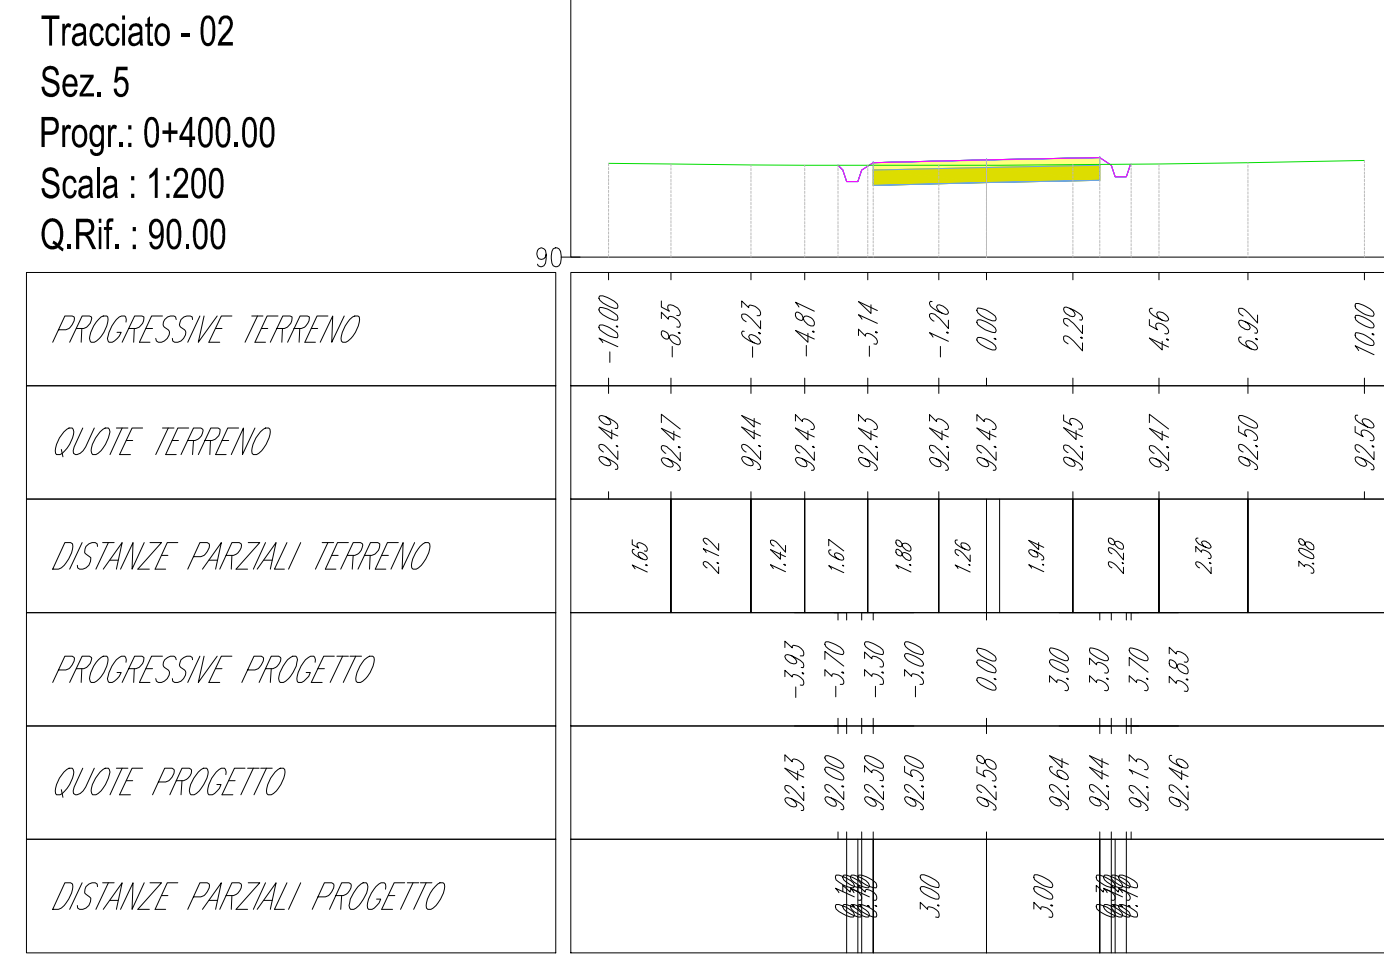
Tracciato - 02
Sez. 5
Progr.: 0+400.00
Scala : 1:200
Q.Rif. : 90.00

90

| PROGRESSIVE TERRENO | -10.00 | -8.35 | -6.23 | -4.81 | -3.14 | -1.26 | 0.00 | 2.29 | 4.56 | 6.92 | 10.00 |
|---|---|---|---|---|---|---|---|---|---|---|---|
| QUOTE TERRENO | 92.49 | 92.47 | 92.44 | 92.43 | 92.43 | 92.43 | 92.43 | 92.45 | 92.47 | 92.50 | 92.56 |
| DISTANZE PARZIALI TERRENO | 1.65 | 2.12 | 1.42 | 1.67 | 1.88 | 1.26 | 1.94 | 2.28 | 2.36 | 3.08 | |

| PROGRESSIVE PROGETTO | -3.93 | -3.70 | -3.30 | -3.00 | 0.00 | 3.00 | 3.30 | 3.70 | 3.83 |
|---|---|---|---|---|---|---|---|---|---|
| QUOTE PROGETTO | 92.43 | 92.00 | 92.30 | 92.50 | 92.58 | 92.64 | 92.44 | 92.13 | 92.46 |
| DISTANZE PARZIALI PROGETTO | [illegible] | | | 3.00 | | 3.00 | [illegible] | | |